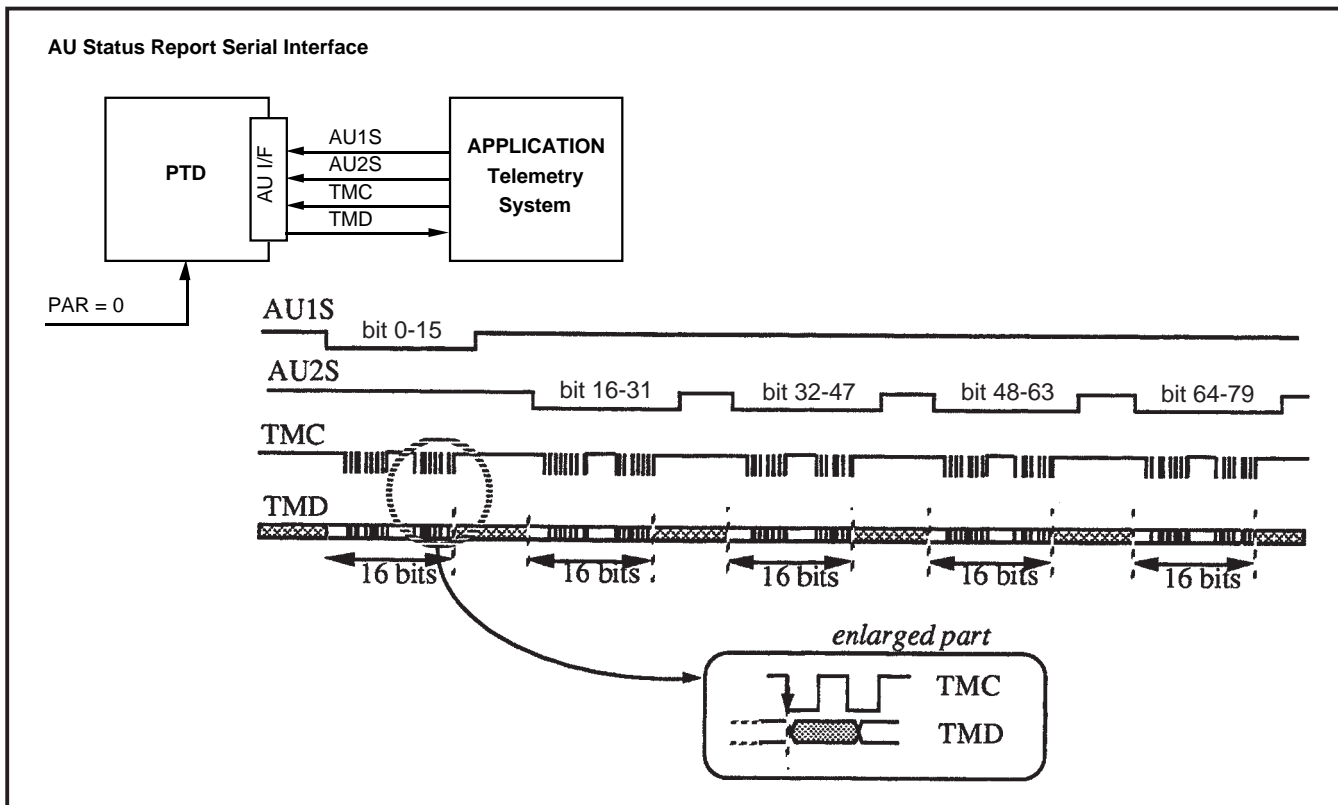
AU Status Report Serial Interface

PTD

AU I/F

AU1S

AU2S

TMC

TMD

APPLICATION Telemetry System

PAR = 0

AU1S

bit 0-15

AU2S

bit 16-31

bit 32-47

bit 48-63

bit 64-79

TMC

TMD

16 bits

16 bits

16 bits

16 bits

16 bits

enlarged part

TMC

TMD